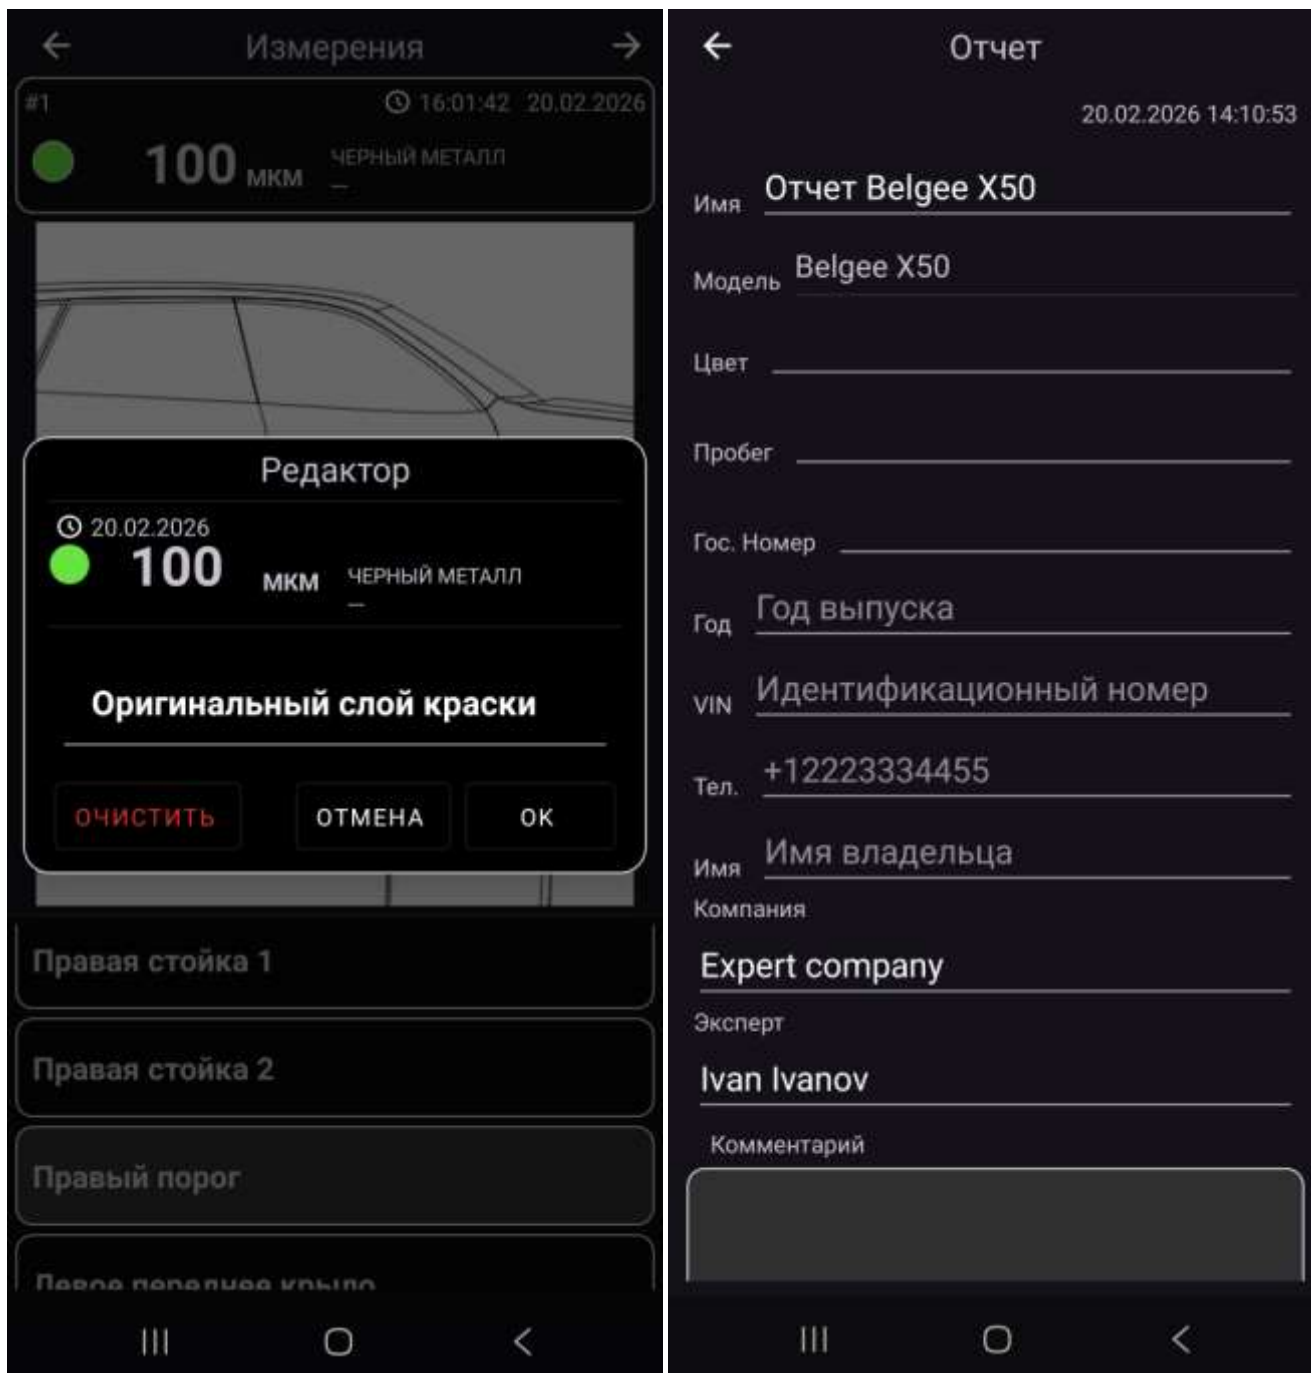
Измерения

#1 16:01:42 20.02.2026

100 мкм ЧЕРНЫЙ МЕТАЛЛ
—

Редактор

20.02.2026
100 мкм ЧЕРНЫЙ МЕТАЛЛ
—

Оригинальный слой краски

ОЧИСТИТЬ ОТМЕНА ОК

Правая стойка 1

Правая стойка 2

Правый порог

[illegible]

Отчет

20.02.2026 14:10:53

Имя Отчет Belgee X50

Модель Belgee X50

Цвет

Пробег

Гос. Номер

Год Год выпуска

VIN Идентификационный номер

Тел. +12223334455

Имя Имя владельца

Компания

Expert company

Эксперт

Ivan Ivanov

Комментарий